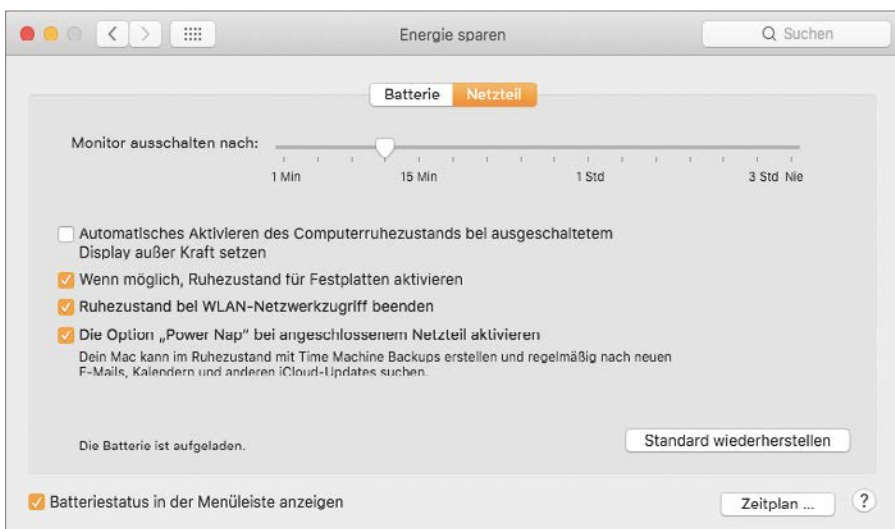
Energie sparen

Suchen

Batterie | Netzteil

Monitor ausschalten nach:

1 Min | 15 Min | 1 Std | 3 Std | Nie

Automatisches Aktivieren des Computerruhezustands bei ausgeschaltetem Display außer Kraft setzen

Wenn möglich, Ruhezustand für Festplatten aktivieren

Ruhezustand bei WLAN-Netzwerkzugriff beenden

Die Option „Power Nap" bei angeschlossenem Netzteil aktivieren

Dein Mac kann im Ruhezustand mit Time Machine Backups erstellen und regelmäßig nach neuen E-Mails, Kalendern und anderen iCloud-Updates suchen.

Die Batterie ist aufgeladen.

Standard wiederherstellen

Batteriestatus in der Menüleiste anzeigen

Zeitplan ...

?